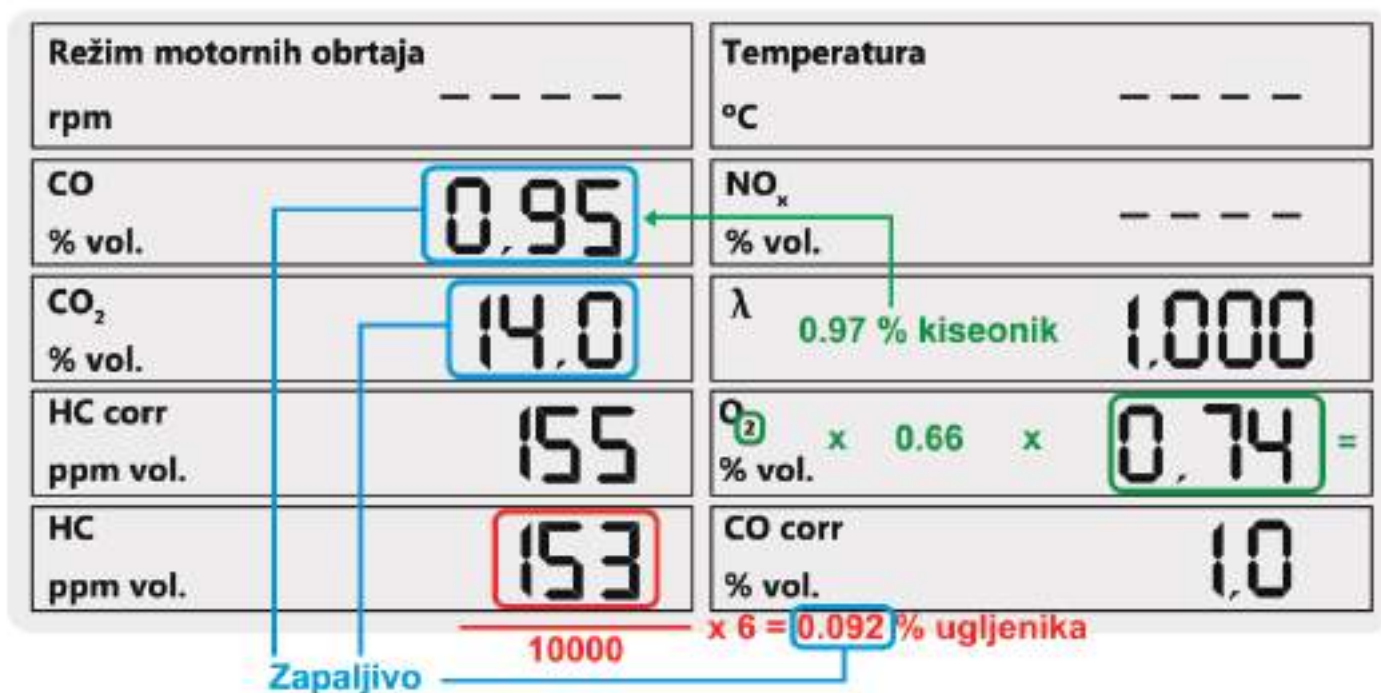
| Režim motornih obrtaja rpm | - - - - | Temperatura °C | - - - - |
|---|---|---|---|
| CO % vol. | 0,95 | $NO_x$ % vol. | - - - - |
| $CO_2$ % vol. | 14,0 | λ | 1,000 |
| HC corr ppm vol. | 155 | $O_2$ % vol. | 0,74 |
| HC ppm vol. | 153 | CO corr % vol. | 1,0 |

0.97 % kiseonik

$O_2$ x 0.66 x 0,74 =

$\frac{153}{10000}$ x 6 = 0.092 % ugljenika

Zapaljivo